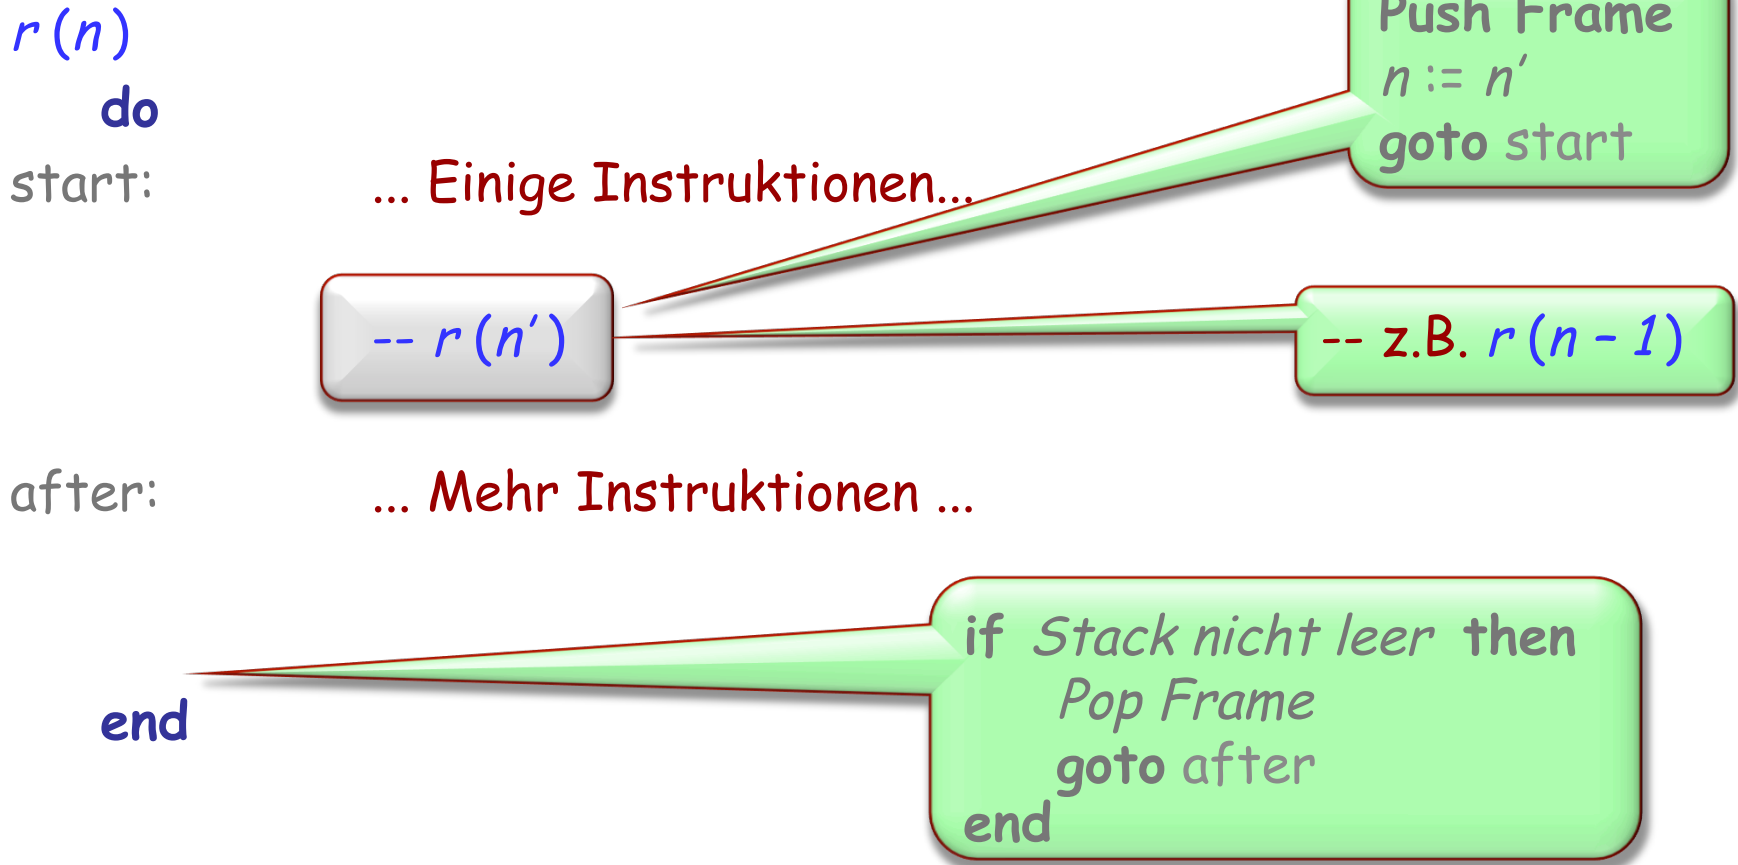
$r(n)$
do
start: ... Einige Instruktionen...

Push Frame
$n := n'$
goto start

-- $r(n')$

-- z.B. $r(n - 1)$

after: ... Mehr Instruktionen ...

end

if *Stack nicht leer* then
*Pop Frame*
goto after
end